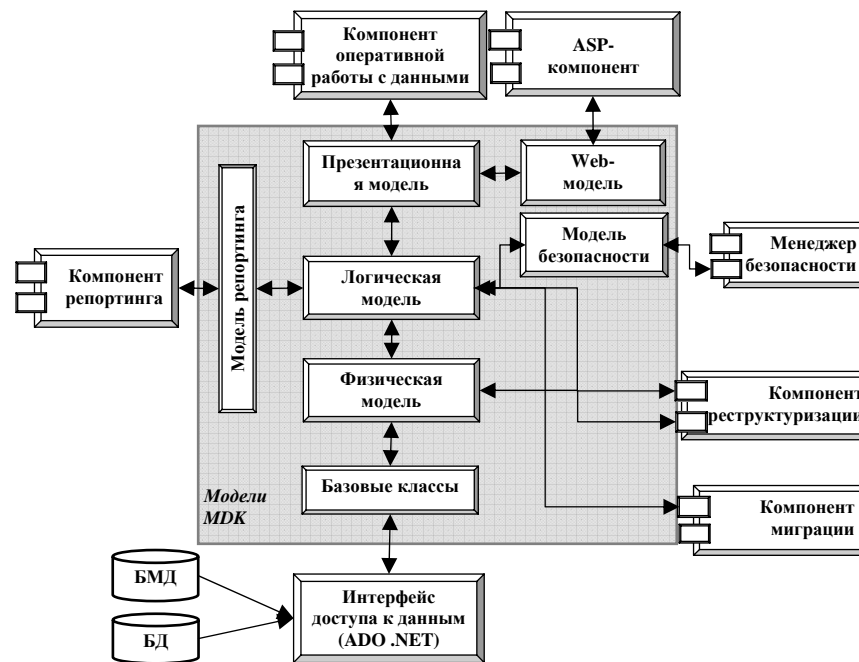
Компонент оперативной работы с данными

ASP-компонент

Презентационная модель

Web-модель

Модель репортинга

Модель безопасности

Менеджер безопасности

Компонент репортинга

Логическая модель

Физическая модель

Компонент реструктуризации

Базовые классы

Модели MDK

Компонент миграции

БМД

БД

Интерфейс доступа к данным (ADO .NET)